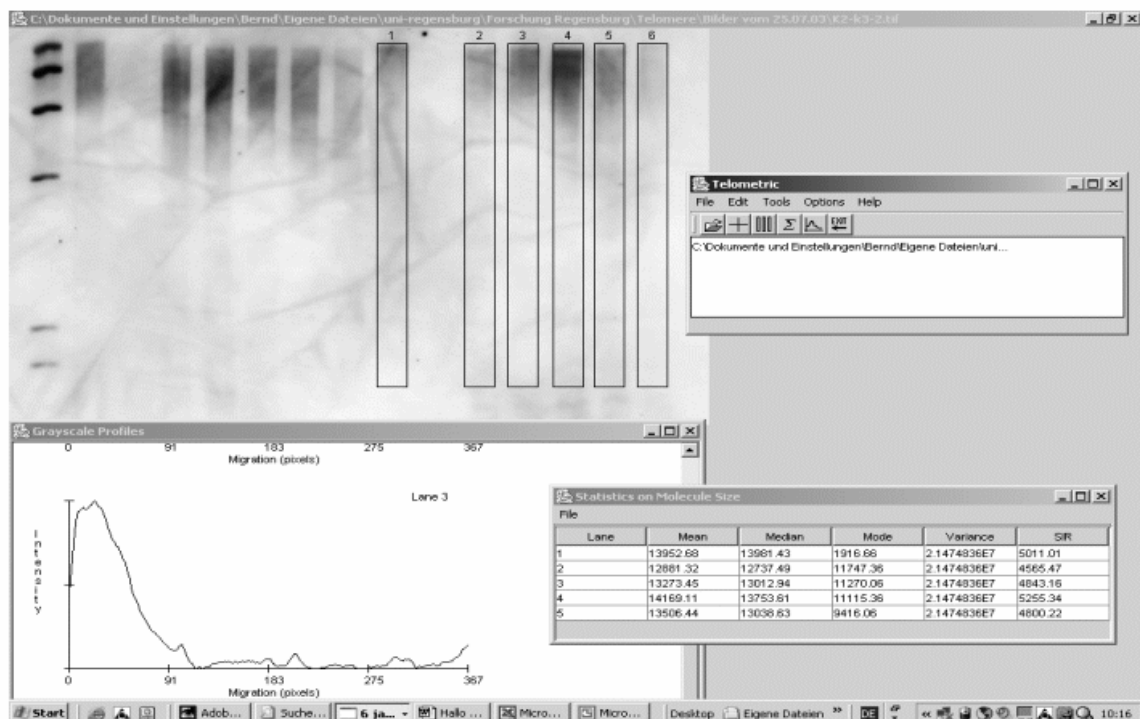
C:\Dokumente und Einstellungen\Bernd\Eigene Dateien\uni-regensburg\Forschung Regensburg\Telomere\Bilder vom 25.07.03\K2-k3-2.tif

1 2 3 4 5 6

Telometric
File Edit Tools Options Help
C:\Dokumente und Einstellungen\Bernd\Eigene Dateien\uni...

Grayscale Profiles
0 91 183 275 367
Migration (pixels)
Lane 3
Intensity
0 91 183 275 367
Migration (pixels)

Statistics on Molecule Size
File

| Lane | Mean | Median | Mode | Variance | SIR |
|---|---|---|---|---|---|
| 1 | 13952.68 | 13981.43 | 1916.66 | 2.1474836E7 | 5011.01 |
| 2 | 12881.32 | 12737.49 | 11747.36 | 2.1474836E7 | 4565.47 |
| 3 | 13273.45 | 13012.94 | 11270.06 | 2.1474836E7 | 4843.16 |
| 4 | 14169.11 | 13753.61 | 11115.36 | 2.1474836E7 | 5255.34 |
| 5 | 13506.44 | 13038.83 | 9416.06 | 2.1474836E7 | 4800.22 |

Start | Adob... | Suche... | 6 ja... | Hallo ... | Micro... | Micro... | Desktop | Eigene Dateien » | DE | 10:16